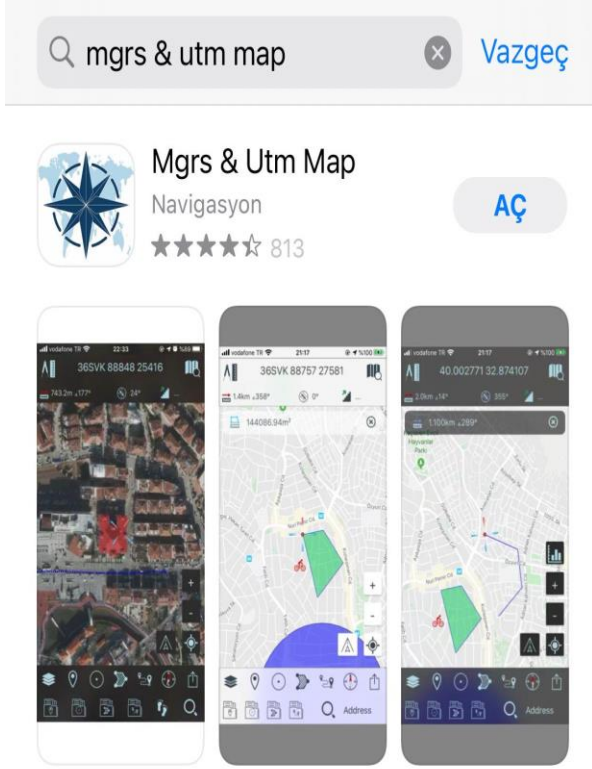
mgrs & utm map

Vazgeç

Mgrs & Utm Map

Navigasyon

★★★★☆ 813

AÇ

vodafone TR 22:33

36SVK 88848 25416

743.2m 177° 24°

vodafone TR 21:17 %100

36SVK 88757 27581

1.4km 358° 0°

144086.94m²

Address

vodafone TR 21:17 %100

40.002771 32.874107

2.0km 14° 355°

1.100km 289°

Address